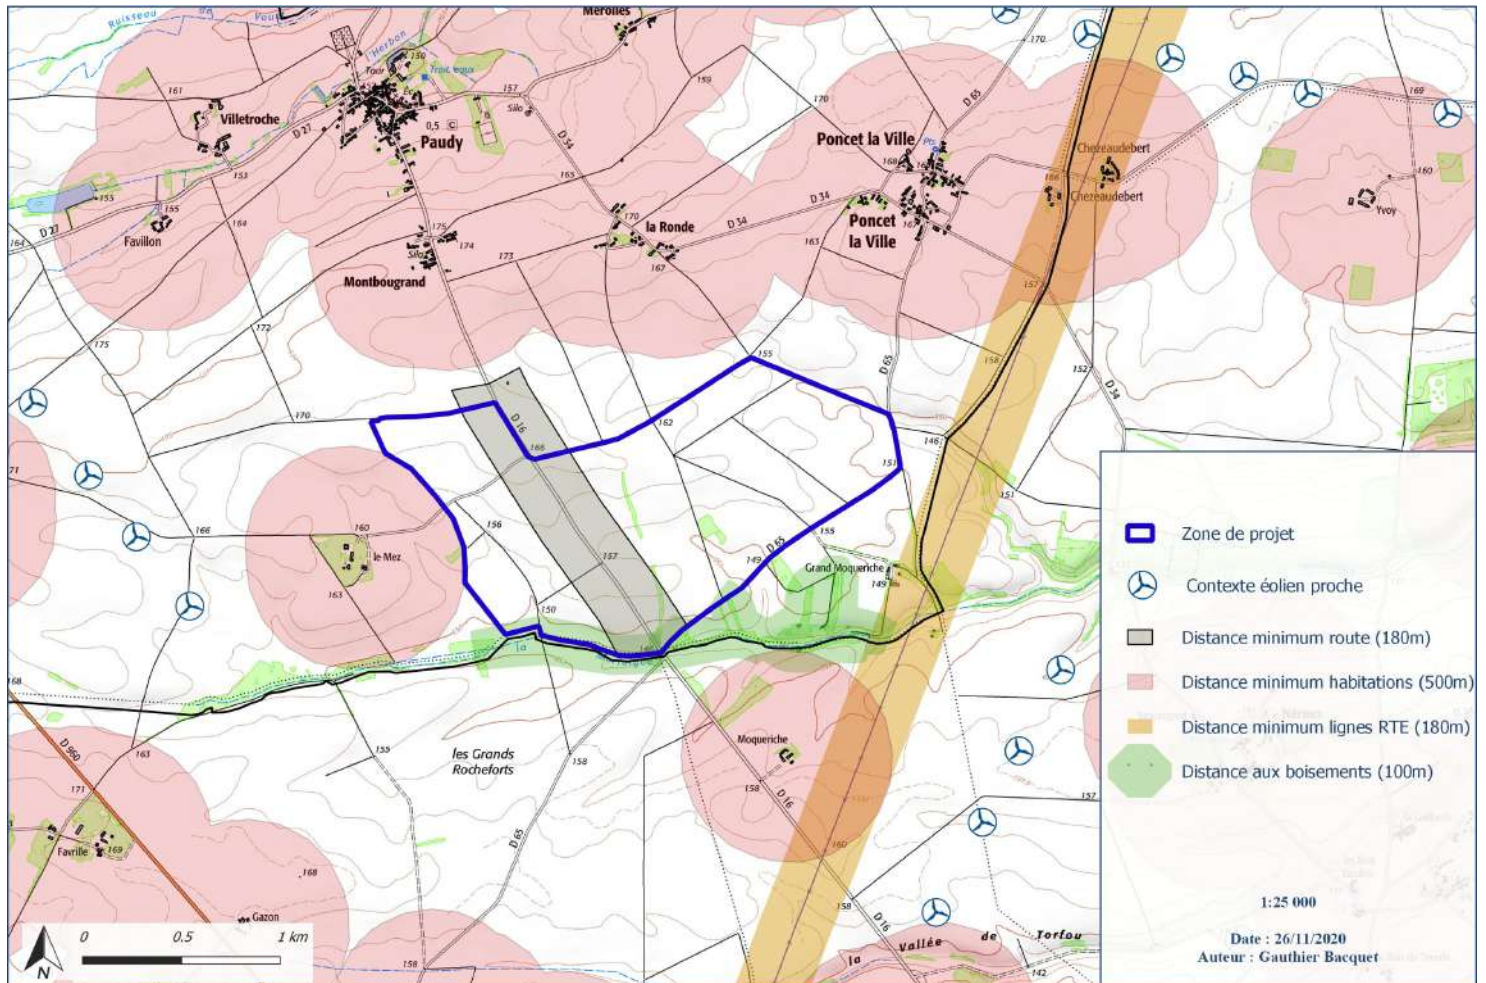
Ruisseau
Merolles
Herbon
156
Tour
161
Villetroche
157
Silo
159
170
0,5
Paudy
D 21
D 54
170
Poncet la Ville
D 65
169
Chezeaudebert
Chezeaudebert
155
153
165
168
D 34
155
164
Favillon
184
170
la Ronde
D 34
Poncet
la Ville
160
Yvoy
D 27
175
174
173
167
163
Montbougrand
157
172
175
155
D 65
152
D 34
170
D 16
166
162
151
146
171
151
160
166
156
le Mez
155
D 65
149
Grand Moqueriche
149
163
157
150
la
168
D 960
155
les Grands
Rochefortsd
158
Moqueriche
163
D 65
158
D 16
171
160
157
Favrille
169
168
158
D 16
Gazon
0
0,5
1 km
N
158
la
Vallée
de
Torfou
142
Zone de projet
Contexte éolien proche
Distance minimum route (180m)
Distance minimum habitations (500m)
Distance minimum lignes RTE (180m)
Distance aux boisements (100m)
1:25 000
Date : 26/11/2020
Auteur : Gauthier Bacquet